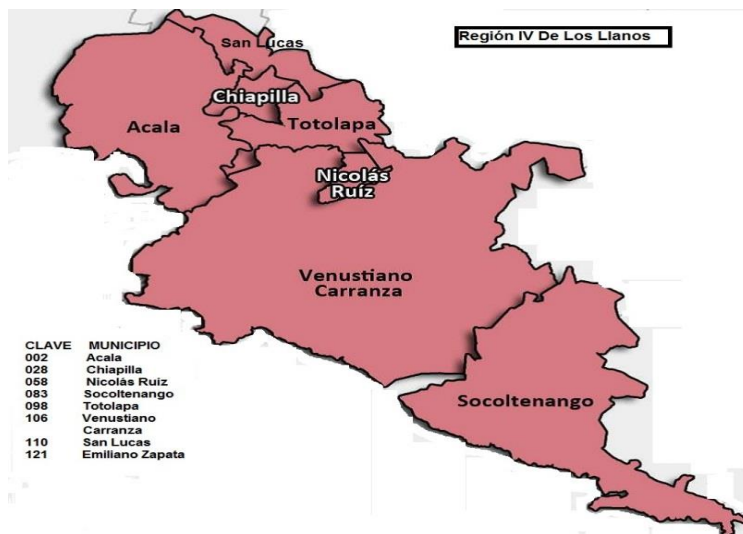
Región IV De Los Llanos

San Lucas
Chiapilla
Acala
Totolapa
Nicolás Ruíz
Venustiano Carranza
Socoltenango

| CLAVE | MUNICIPIO |
|---|---|
| 002 | Acala |
| 028 | Chiapilla |
| 058 | Nicolás Ruiz |
| 083 | Socoltenango |
| 098 | Totolapa |
| 106 | Venustiano Carranza |
| 110 | San Lucas |
| 121 | Emiliano Zapata |